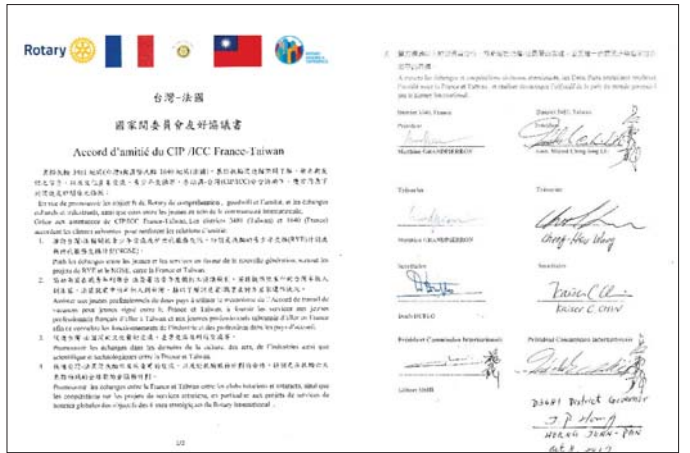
Rotary

台灣-法國

國家間委員會友好協議書

Accord d'amitié du CIP / ICC France-Taiwan

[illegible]

En vue de promouvoir les objectifs du Rotary de compréhension, goodwill et amitié, et les échanges culturels et industriels, ainsi que ceux entre les jeunes au sein de la communauté internationale, Grâce aux partenaires de CIP/ICC France-Taiwan, Les districts 3480 (Taiwan) et 1640 (France) acceptent les clauses suivantes pour renforcer les relations d'amitié :

1. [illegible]
Pour les échanges entre les jeunes et les services en faveur de la nouvelle génération, surtout les projets de RYE et le NGSE, entre la France et Taiwan.

2. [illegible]
Assister aux jeunes professionnels de deux pays à utiliser le mécanisme de l'Accord de travail de vacances pour jeunes signé entre la France et Taiwan, à favoriser les services aux jeunes professionnels français et à Taiwan et aux jeunes professionnels taïwanais à Paris en France afin de connaître les fonctionnements de l'industrie et des professions dans les pays d'accueil.

3. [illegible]
Promouvoir les échanges dans les domaines de la culture, des arts, de l'industrie ainsi que scientifique et technologiques entre la France et Taiwan.

4. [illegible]
Promouvoir les échanges entre la France et Taiwan entre les clubs Rotariens et Rotaracts, ainsi que les compétitions sur les projets de services réalisés, en particulier aux projets de services de subvention globale des objectifs des 6 axes stratégiques du Rotary International.

1/2

5. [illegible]

A travers les échanges et compétitions ci-dessus mentionnés, les Deux Parts souhaitent renforcer l'amitié entre la France et Taiwan, et réaliser davantage l'objectif de la paix du monde proposé par le Rotary International.

District 1640, France

District 3480, Taiwan

Président

Président

Matthieu GRANDPIERRON

Gov. Wood Ching-Ing LI

Trésorier

Trésorier

Matthieu GRANDPIERRON

Cheng-Hau Wang

Secrétaire

Secrétaire

Denis DURLO

Kaiser C. Chin

Président Commission Internationale

Président Commission Internationale

Liliane GMR

D3481 District Governor
J. P. Hong
HUANG JENN-PAN
Oct. 8, 2017